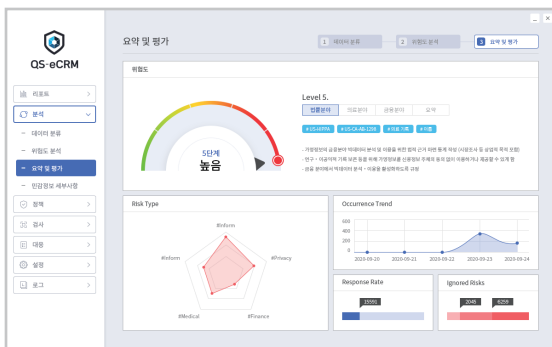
QS-eCRM

리포트
분석
– 데이터 분류
– 위험도 분석
– 요약 및 평가
– 민감정보 세부사항
정책
검사
대응
설정
로그

요약 및 평가

1 데이터 분류
2 위험도 분석
3 요약 및 평가

위험도

5단계
높음

Level 5.

민원분야 | 의료분야 | 금융분야 | 요약

# US-HIPAA # US-CA-AB-1208 # 미용 # 의료

- 가명정보의 금융분야 빅데이터 분석 및 이용을 위한 법적 근거 마련 통계 작성 (시장조사 등 상업적 목적 포함)
- 연구 – 이공의학 기계 포함 등을 위해 가명정보를 신용정보 주체의 동의 없이 이용하거나 제공할 수 있게 함
- 금융 분야에서 빅데이터 분석 · 이용을 활성화하도록 규정

Risk Type

#Inform
#Inform
#Privacy
#Medical
#Finance

Occurrence Trend

600
400
200
0

2020-09-20
2020-09-21
2020-09-22
2020-09-23
2020-09-24

Response Rate

15590

Ignored Risks

2045
6259